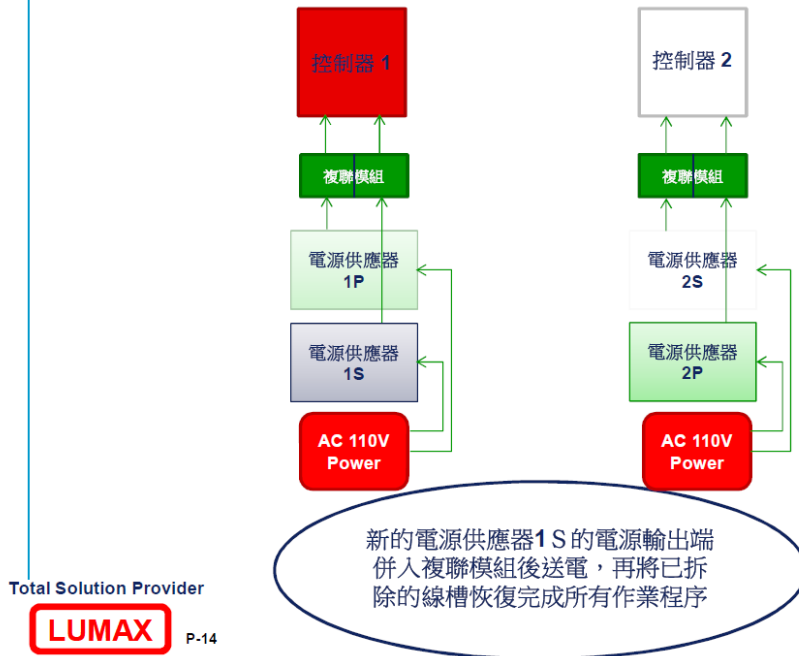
控制器 1

複聯模組

電源供應器 1P

電源供應器 1S

AC 110V Power

控制器 2

複聯模組

電源供應器 2S

電源供應器 2P

AC 110V Power

新的電源供應器1 S 的電源輸出端併入複聯模組後送電，再將已拆除的線槽恢復完成所有作業程序

Total Solution Provider

LUMAX

P-14